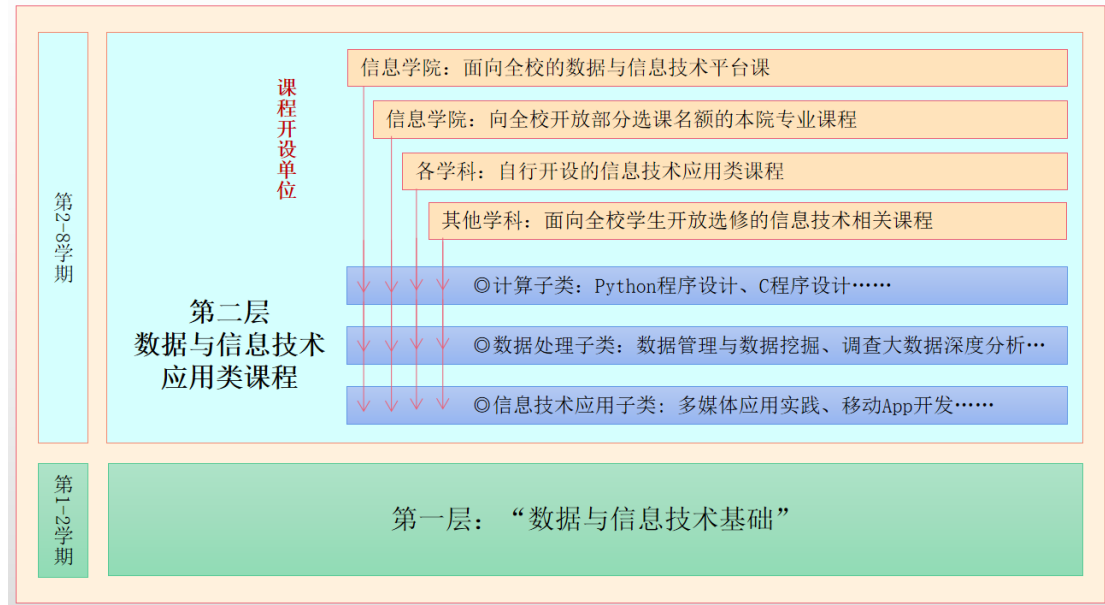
第2-8学期

课程开设单位

信息学院：面向全校的数据与信息技术平台课

信息学院：向全校开放部分选课名额的本院专业课程

各学科：自行开设的信息技术应用类课程

其他学科：面向全校学生开放选修的信息技术相关课程

第二层
数据与信息技术
应用类课程

◎计算子类：Python程序设计、C程序设计……

◎数据处理子类：数据管理与数据挖掘、调查大数据深度分析…

◎信息技术应用子类：多媒体应用实践、移动App开发……

第1-2学期

第一层：“数据与信息技术基础”